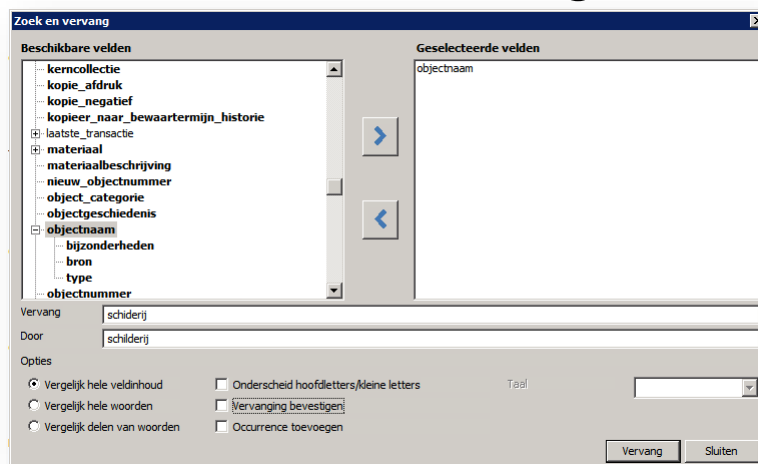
Zoek en vervang

Beschikbare velden

kerncollectie
kopie_afdruk
kopie_negatief
kopieer_naar_bewaartermijn_historie
laatste_transactie
materiaal
materiaalbeschrijving
nieuw_objectnummer
object_categorie
objectgeschiedenis
objectnaam
bijzonderheden
bron
type
objectnummer

Geselecteerde velden

objectnaam

Vervang schiderij

Door schilderij

Opties

Vergelijk hele veldinhoud
Vergelijk hele woorden
Vergelijk delen van woorden

Onderscheid hoofdletters/kleine letters
Vervanging bevestigen
Occurrence toevoegen

Taal

Vervang
Sluiten